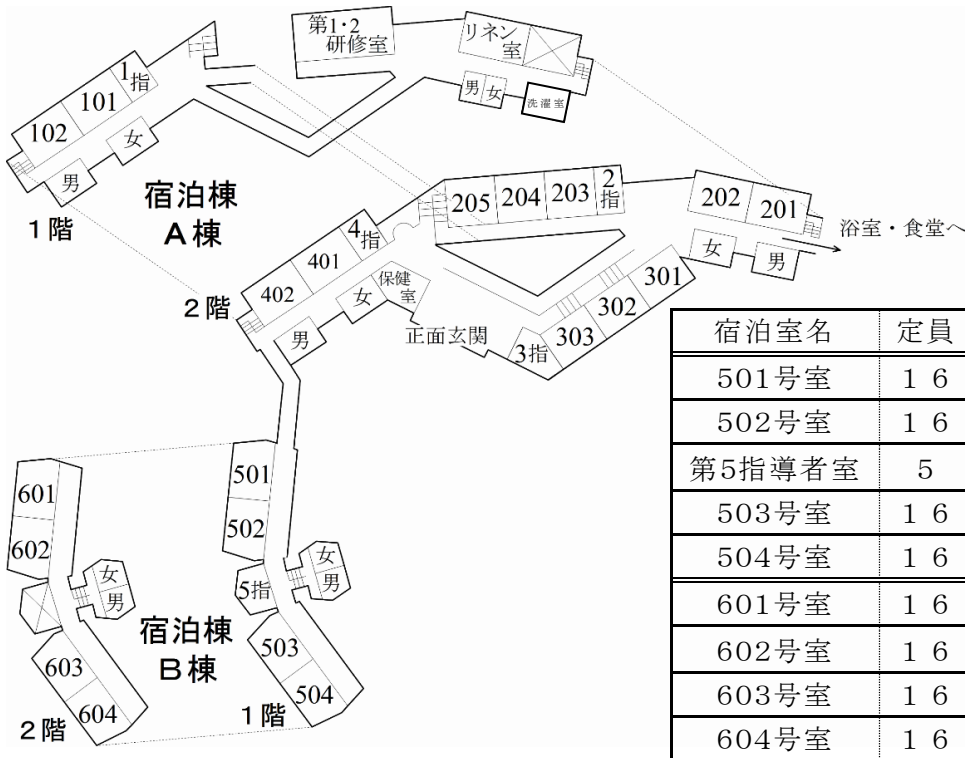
第1・2研修室
リネン室
男 女 洗濯室
1指
101
102
女
男
宿泊棟
A棟
1階
205 204 203 2指
202 201
浴室・食堂へ
4指
401
402
保健室
女
男
2階
女 男
301
302
303
3指
正面玄関

| 宿泊室名 | 定員 |
|---|---|
| 501号室 | １６ |
| 502号室 | １６ |
| 第5指導者室 | 5 |
| 503号室 | １６ |
| 504号室 | １６ |
| 601号室 | １６ |
| 602号室 | １６ |
| 603号室 | １６ |
| 604号室 | １６ |

601
602
女
男
501
502
女
男
5指
宿泊棟
B棟
603
604
2階
503
504
1階